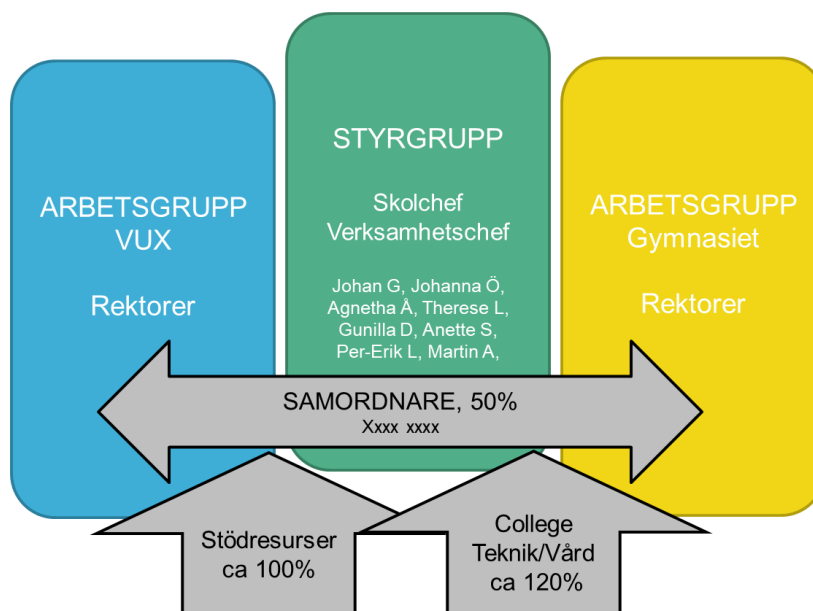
ARBETSGRUPP
VUX

Rektorer

STYRGRUPP

Skolchef
Verksamhetschef

Johan G, Johanna Ö, Agnetha Å, Therese L, Gunilla D, Anette S, Per-Erik L, Martin A,

ARBETSGRUPP
Gymnasiet

Rektorer

SAMORDNARE, 50%
Xxxx xxxx

Stödresurser
ca 100%

College
Teknik/Vård
ca 120%